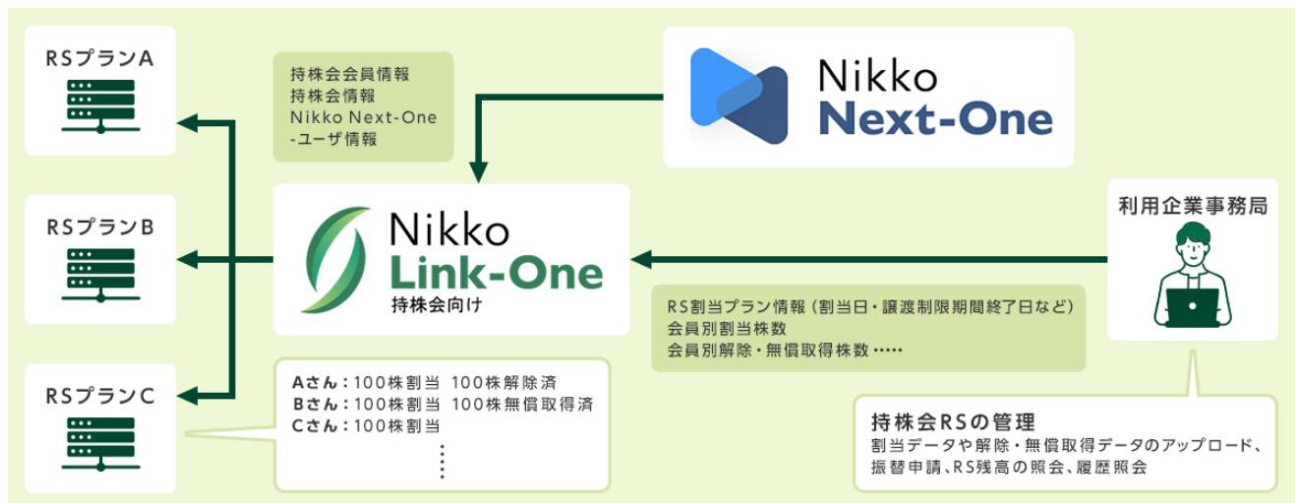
RSプランA

RSプランB

RSプランC

持株会会員情報
持株会情報
Nikko Next-One
-ユーザ情報

Nikko
Next-One

Nikko
Link-One
持株会向け

利用企業事務局

RS割当プラン情報（割当日・譲渡制限期間終了日など）
会員別割当株数
会員別解除・無償取得株数……

Aさん：100株割当 100株解除済
Bさん：100株割当 100株無償取得済
Cさん：100株割当
⋮

持株会RSの管理
割当データや解除・無償取得データのアップロード、振替申請、RS残高の照会、履歴照会